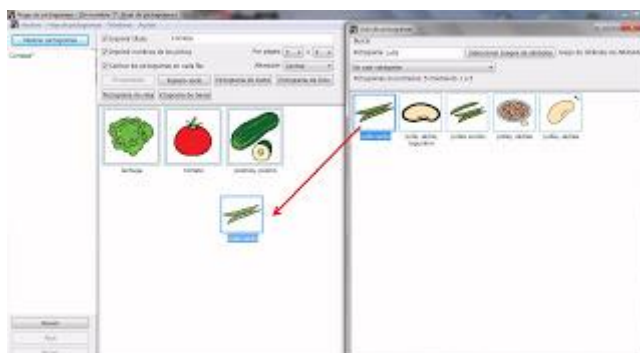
Hojas de pictogramas - [Sin nombre 1* (Hoja de pictogramas)]
Archivo Hoja de pictogramas Ventana Ayuda

Nueva hoja de pictogramas

Imprimir título
Imprimir nombres de los pictos
Cambiar los pictogramas en cada fila

Pictograma de color
Pictograma de borde

lechuga
tomate
pepinillo, pepino
judía verde

Buscar
Pictograma: judía
Seleccionar imagen de ordenador
Pictogramas encontrados: 5 mostrando: 1 a 5

judía verde
judía, alubia, legumbre
judía verde
judía, alubia
judía, alubia

Borrar